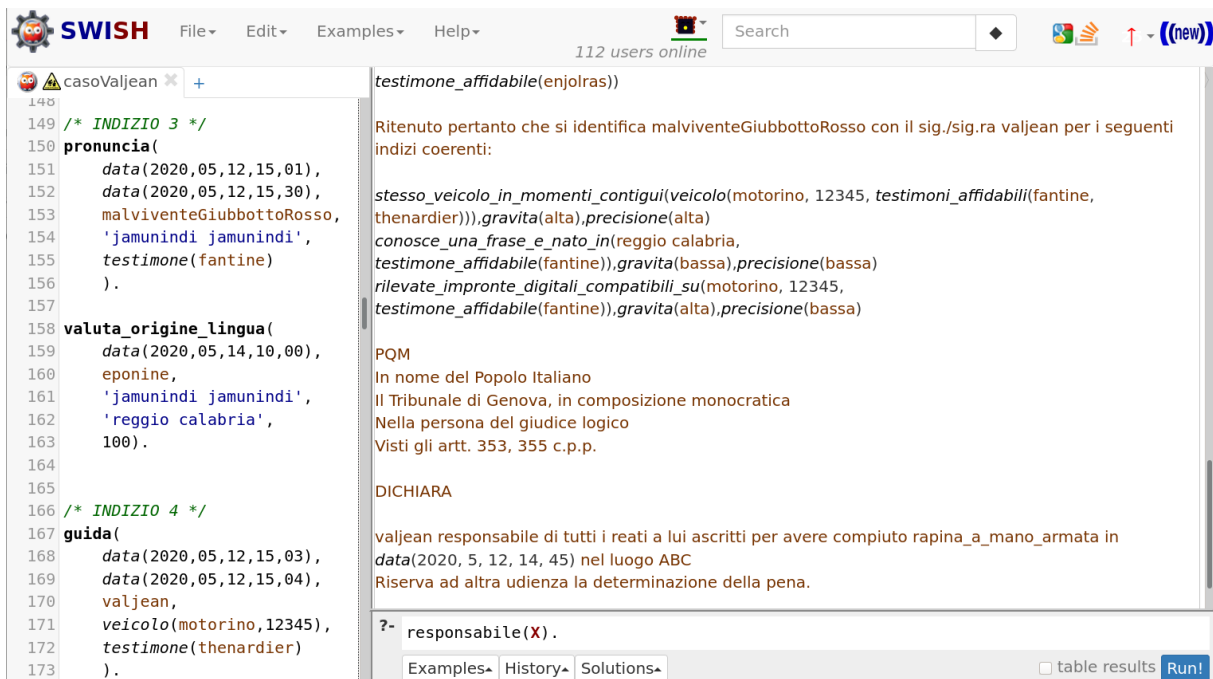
SWISH File▾ Edit▾ Examples▾ Help▾ 112 users online Search (new)

casoValjean +

148
149 /* INDIZIO 3 */
150 pronuncia(
151 data(2020,05,12,15,01),
152 data(2020,05,12,15,30),
153 malviventeGiubbottoRosso,
154 'jamunindi jamunindi',
155 testimone(fantine)
156 ).
157
158 valuta_origine_lingua(
159 data(2020,05,14,10,00),
160 eponine,
161 'jamunindi jamunindi',
162 'reggio calabria',
163 100).
164
165
166 /* INDIZIO 4 */
167 guida(
168 data(2020,05,12,15,03),
169 data(2020,05,12,15,04),
170 valjean,
171 veicolo(motorino,12345),
172 testimone(thenardier)
173 ).

testimone_affidabile(enjolras))

Ritenuto pertanto che si identifica malviventeGiubbottoRosso con il sig./sig.ra valjean per i seguenti indizi coerenti:

stesso_veicolo_in_momenti_contigui(veicolo(motorino, 12345, testimoni_affidabili(fantine, thenardier))),gravita(alta),precisione(alta)
conosce_una_frase_e_nato_in(reggio calabria, testimone_affidabile(fantine)),gravita(bassa),precisione(bassa)
rilevate_impronte_digitali_compatibili_su(motorino, 12345, testimone_affidabile(fantine)),gravita(alta),precisione(bassa)

PQM
In nome del Popolo Italiano
Il Tribunale di Genova, in composizione monocratica
Nella persona del giudice logico
Visti gli artt. 353, 355 c.p.p.

DICHIARA

valjean responsabile di tutti i reati a lui ascritti per avere compiuto rapina_a_mano_armata in data(2020, 5, 12, 14, 45) nel luogo ABC
Riserva ad altra udienza la determinazione della pena.

?- responsabile(X).

Examples▴ History▴ Solutions▴ table results Run!